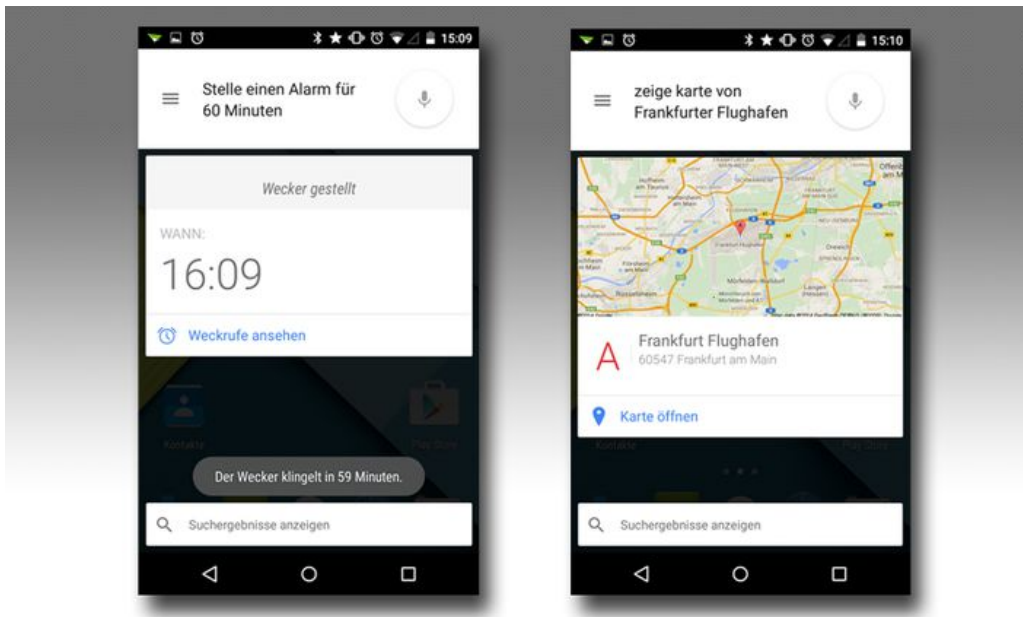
15:09

Stelle einen Alarm für 60 Minuten

Wecker gestellt

WANN:

16:09

Weckrufe ansehen

Kontakte

Play Store

Der Wecker klingelt in 59 Minuten.

Suchergebnisse anzeigen

15:10

zeige karte von Frankfurter Flughafen

Offenbach am Main

Frankfurt Flughafen

Mörfelden-Walldorf

Rüsselsheim

Dreieich

Langen (Hessen)

A

Frankfurt Flughafen

60547 Frankfurt am Main

Karte öffnen

Kontakte

Play Store

Suchergebnisse anzeigen